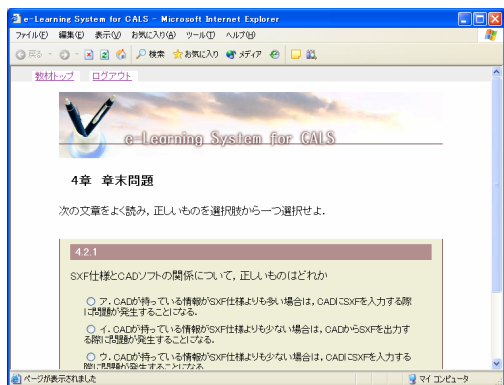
e-Learning System for CALS - Microsoft Internet Explorer

ファイル(F) 編集(E) 表示(V) お気に入り(A) ツール(T) ヘルプ(H)

戻る 検索 お気に入り メディア

教材トップ | ログアウト

e-Learning System for CALS

4章 章末問題

次の文章をよく読み，正しいものを選択肢から一つ選択せよ．

4.2.1

SXF仕様とCADソフトの関係について，正しいものはどれか

ア. CADが持っている情報がSXF仕様よりも多い場合は，CADにSXFを入力する際に問題が発生することになる．

イ. CADが持っている情報がSXF仕様よりも少ない場合は，CADからSXFを出力する際に問題が発生することになる．

ウ. CADが持っている情報がSXF仕様よりも少ない場合は，CADにSXFを入力する際に問題が発生することになる．

ページが表示されました

マイ コンピュータ